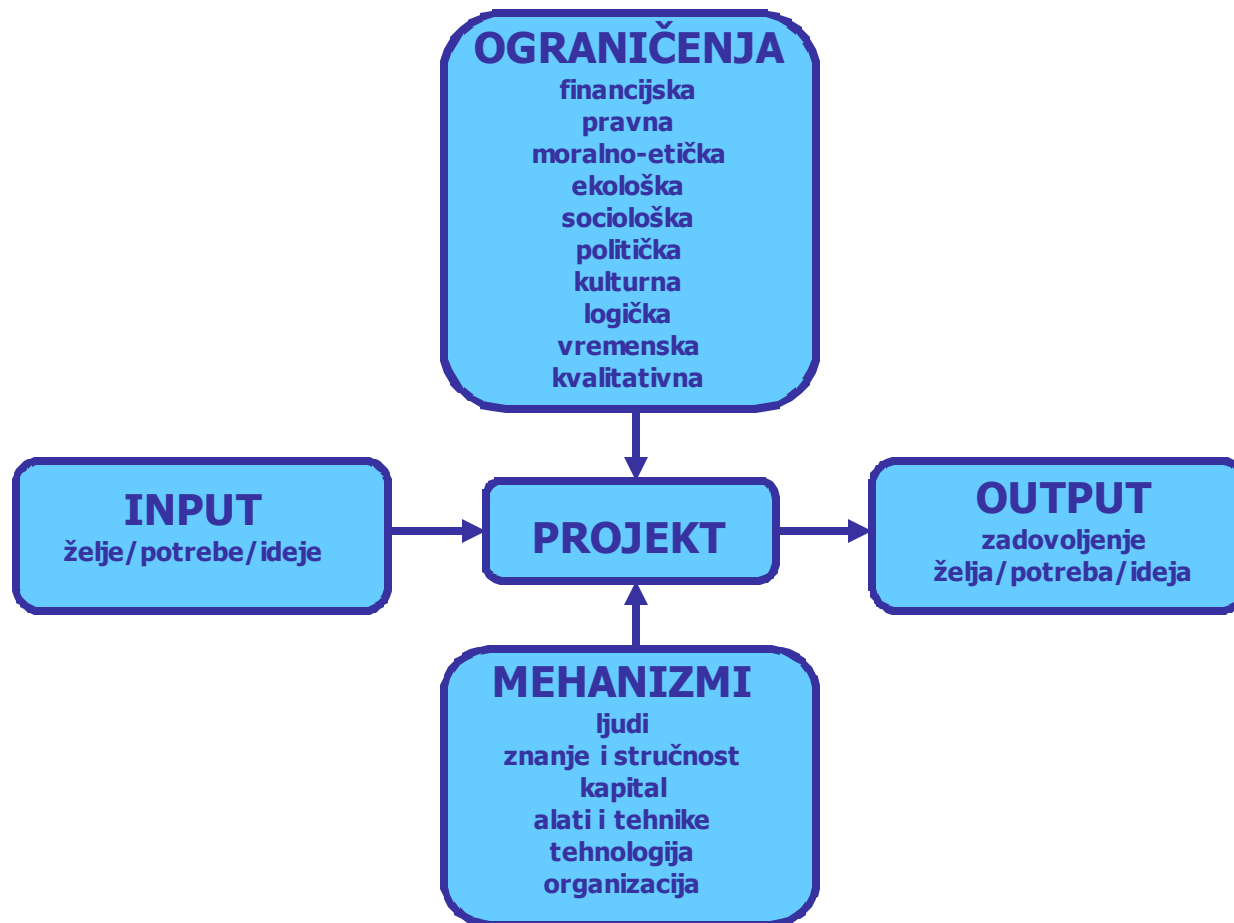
OGRANIČENJA
financijska
pravna
moralno-etička
ekološka
sociološka
politička
kulturna
logička
vremenska
kvalitativna

INPUT
želje/potrebe/ideje

PROJEKT

OUTPUT
zadovoljenje
želja/potreba/ideja

MEHANIZMI
ljudi
znanje i stručnost
kapital
alati i tehnike
tehnologija
organizacija